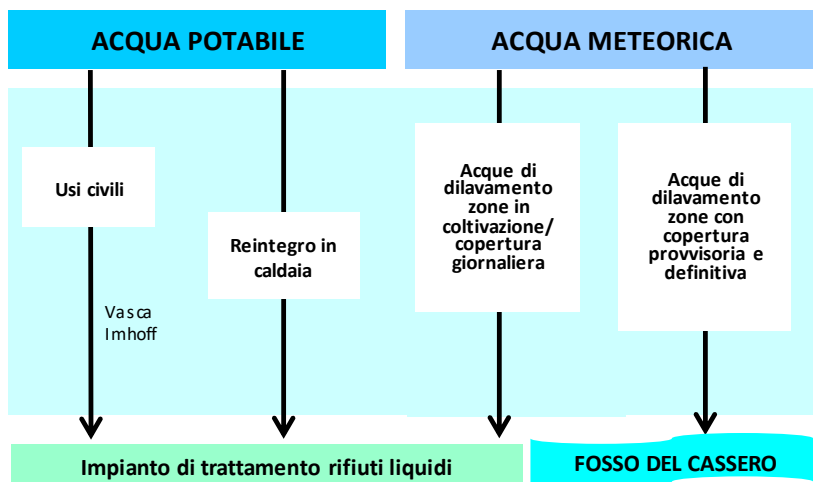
ACQUA POTABILE

ACQUA METEORICA

Usi civili

Reintegro in caldaia

Acque di dilavamento zone in coltivazione/ copertura giornaliera

Acque di dilavamento zone con copertura provvisoria e definitiva

Vasca Imhoff

Impianto di trattamento rifiuti liquidi

FOSSO DEL CASSERO